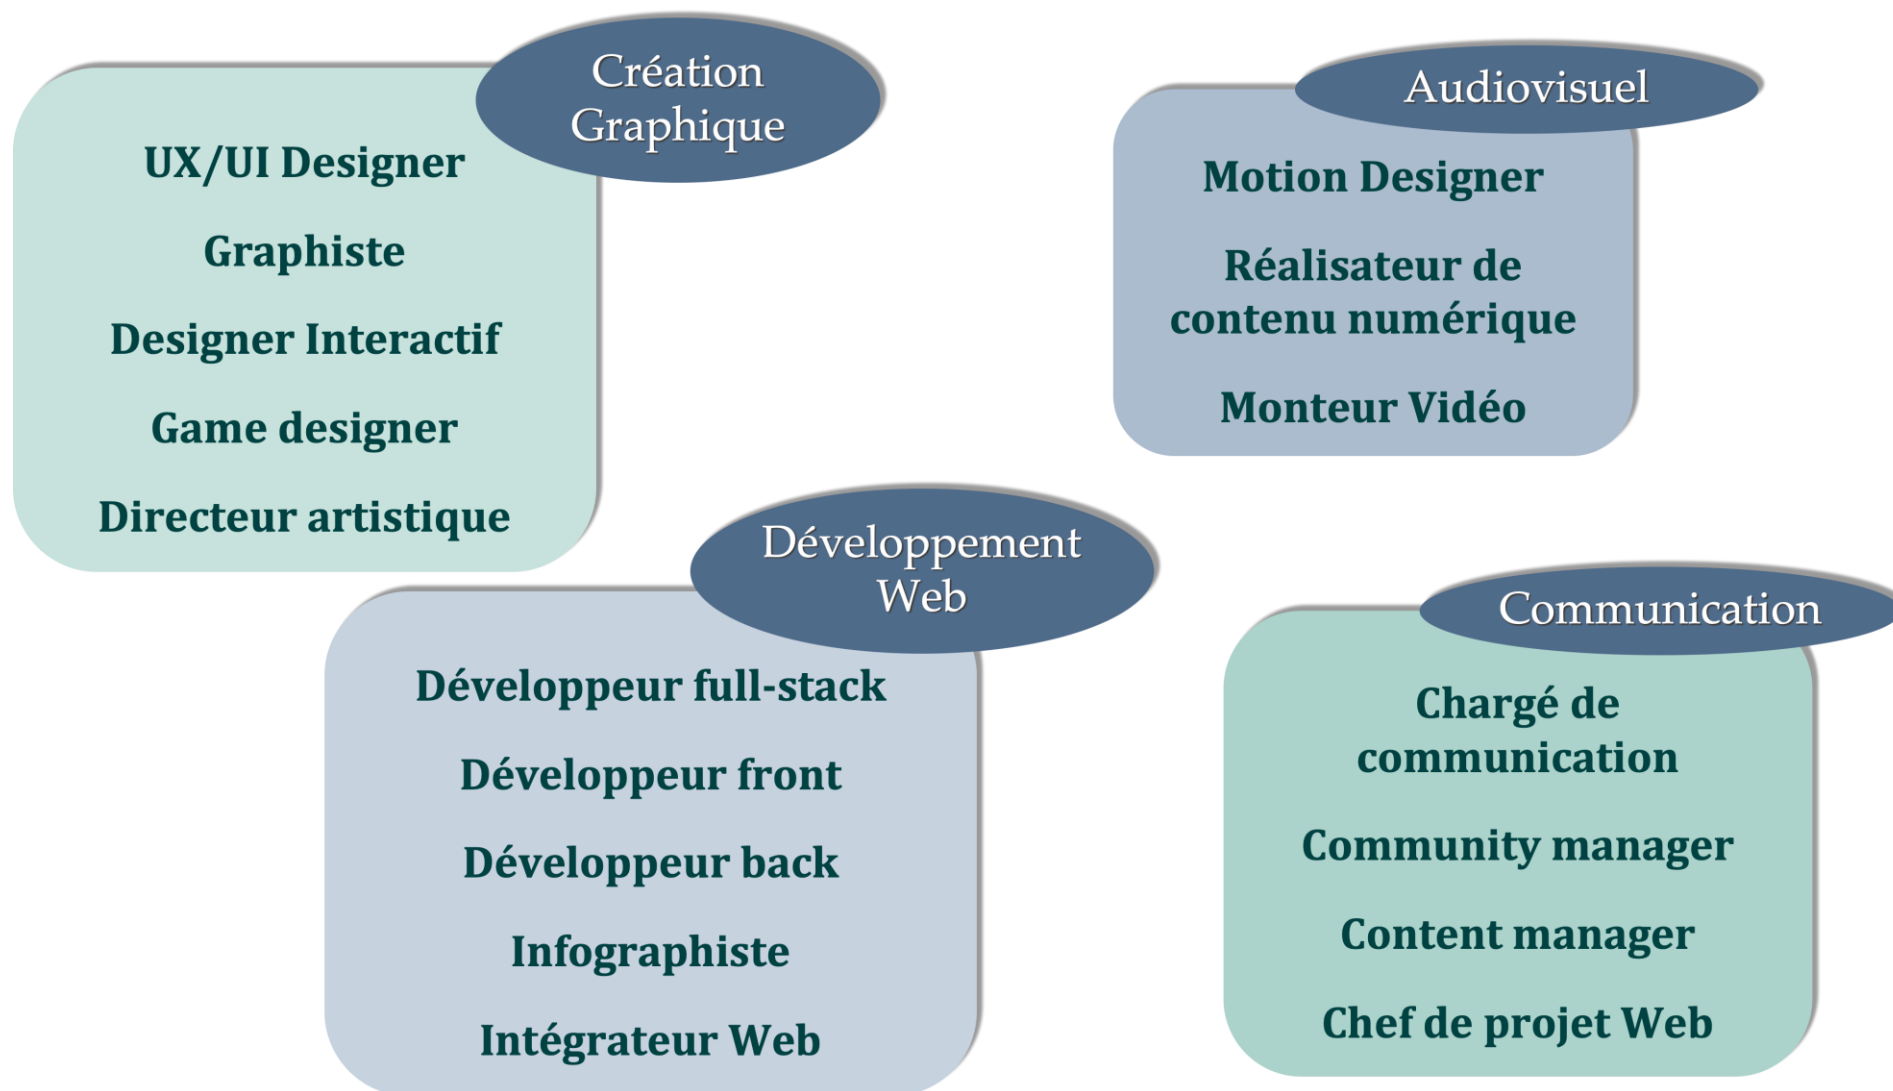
Création Graphique

UX/UI Designer

Graphiste

Designer Interactif

Game designer

Directeur artistique

Audiovisuel

Motion Designer

Réalisateur de contenu numérique

Monteur Vidéo

Développement Web

Développeur full-stack

Développeur front

Développeur back

Infographiste

Intégrateur Web

Communication

Chargé de communication

Community manager

Content manager

Chef de projet Web